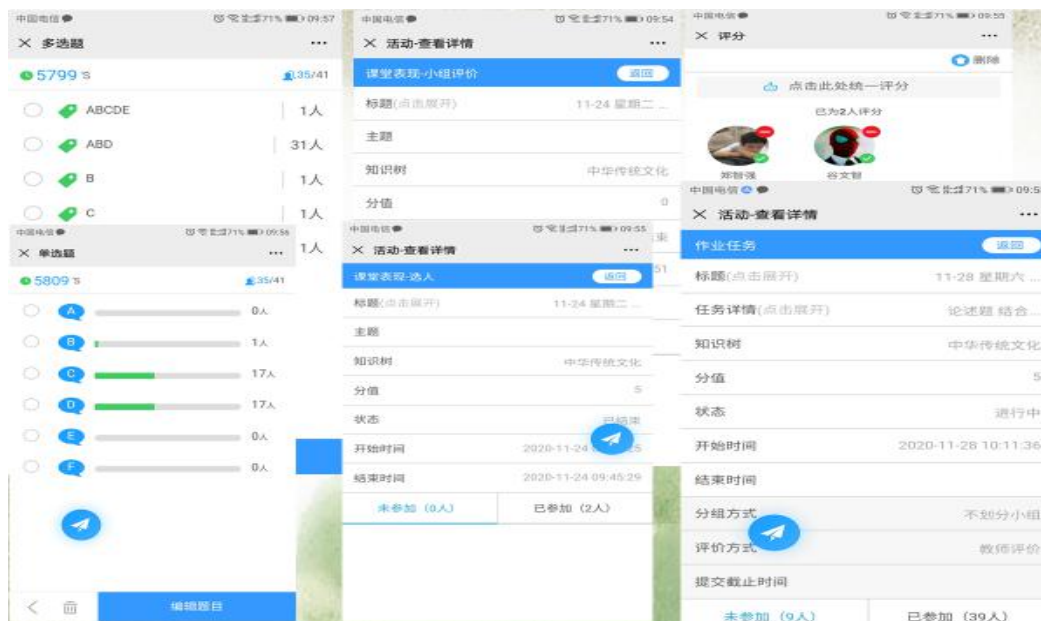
中国电信 71% 09:57
× 多选题 ···
5799 s 35/41
ABCDE 1人
ABD 31人
B 1人
C 1人
1人

中国电信 71% 09:56
× 单选题 ···
5809 s 35/41
A 0人
B 1人
C 17人
D 17人
E 0人
F 0人
编辑题目

中国电信 71% 09:54
× 活动-查看详情 ···
课堂表现-小组评价 返回
标题(点击展开) 11-24 星期二 ...
主题
知识树 中华传统文化
分值 0

中国电信 71% 09:55
× 活动-查看详情 ···
课堂表现-选人 返回
标题(点击展开) 11-24 星期二 ...
主题
知识树 中华传统文化
分值 5
状态 已结束
开始时间 2020-11-24 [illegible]
结束时间 2020-11-24 09:45:29
未参加 (0人) 已参加 (2人)

中国电信 71% 09:55
× 评分 ···
删除
点击此处统一评分
已为2人评分
郑智强 谷文智

中国电信 71% 09:5
× 活动-查看详情 ···
作业任务 返回
标题(点击展开) 11-28 星期六 ...
任务详情(点击展开) 论述题 结合 ...
知识树 中华传统文化
分值 5
状态 进行中
开始时间 2020-11-28 10:11:36
结束时间
分组方式 不划分小组
评价方式 教师评价
提交截止时间
未参加 (9人) 已参加 (39人)